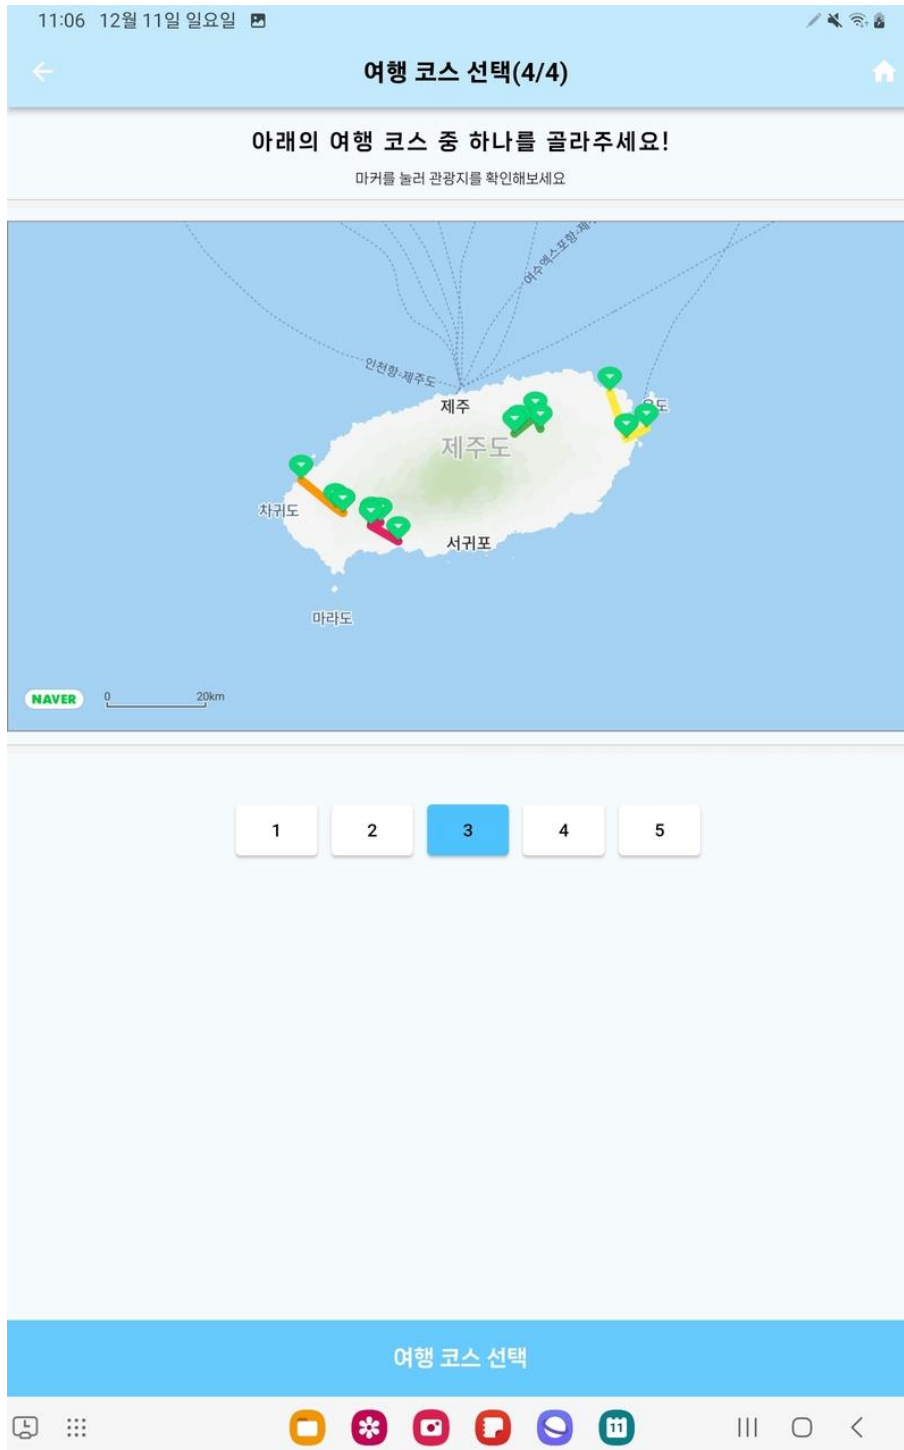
11:06 12월 11일 일요일

여행 코스 선택(4/4)

아래의 여행 코스 중 하나를 골라주세요!

마커를 눌러 관광지를 확인해보세요

여수엑스포항-제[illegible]

인천항-제주도

제주

제주도

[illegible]도

차귀도

서귀포

마라도

NAVER 0 20km

1 2 3 4 5

여행 코스 선택

11